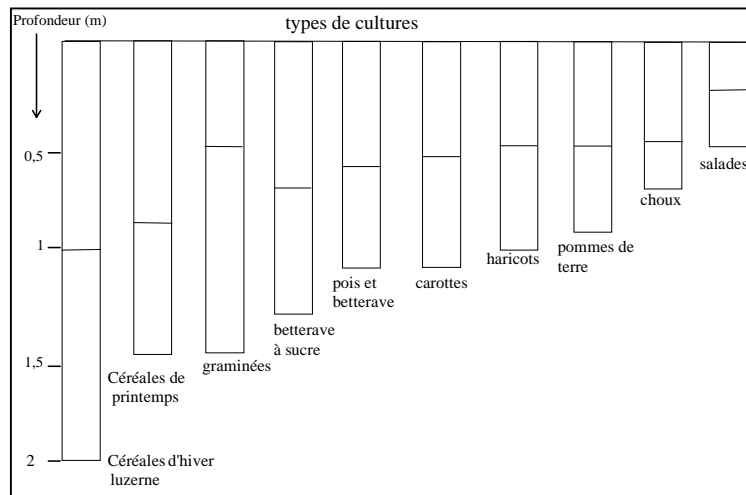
Profondeur (m)

types de cultures

0,5

1

1,5

2

Céréales d'hiver luzerne

Céréales de printemps

graminées

betterave à sucre

pois et betterave

carottes

haricots

pommes de terre

choux

salades